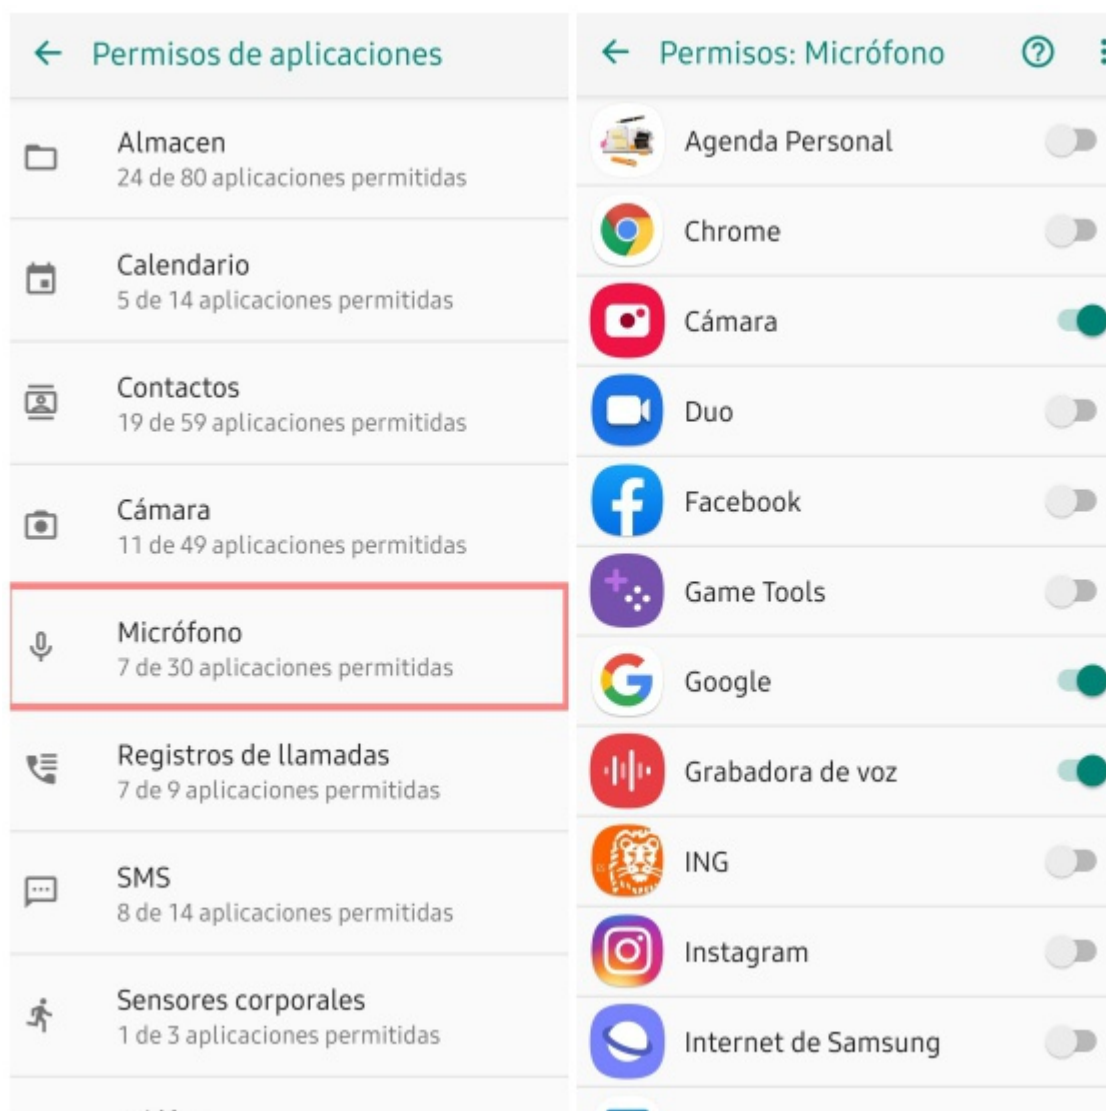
← Permisos de aplicaciones

Almacen
24 de 80 aplicaciones permitidas

Calendario
5 de 14 aplicaciones permitidas

Contactos
19 de 59 aplicaciones permitidas

Cámara
11 de 49 aplicaciones permitidas

Micrófono
7 de 30 aplicaciones permitidas

Registros de llamadas
7 de 9 aplicaciones permitidas

SMS
8 de 14 aplicaciones permitidas

Sensores corporales
1 de 3 aplicaciones permitidas

← Permisos: Micrófono

Agenda Personal

Chrome

Cámara

Duo

Facebook

Game Tools

Google

Grabadora de voz

ING

Instagram

Internet de Samsung